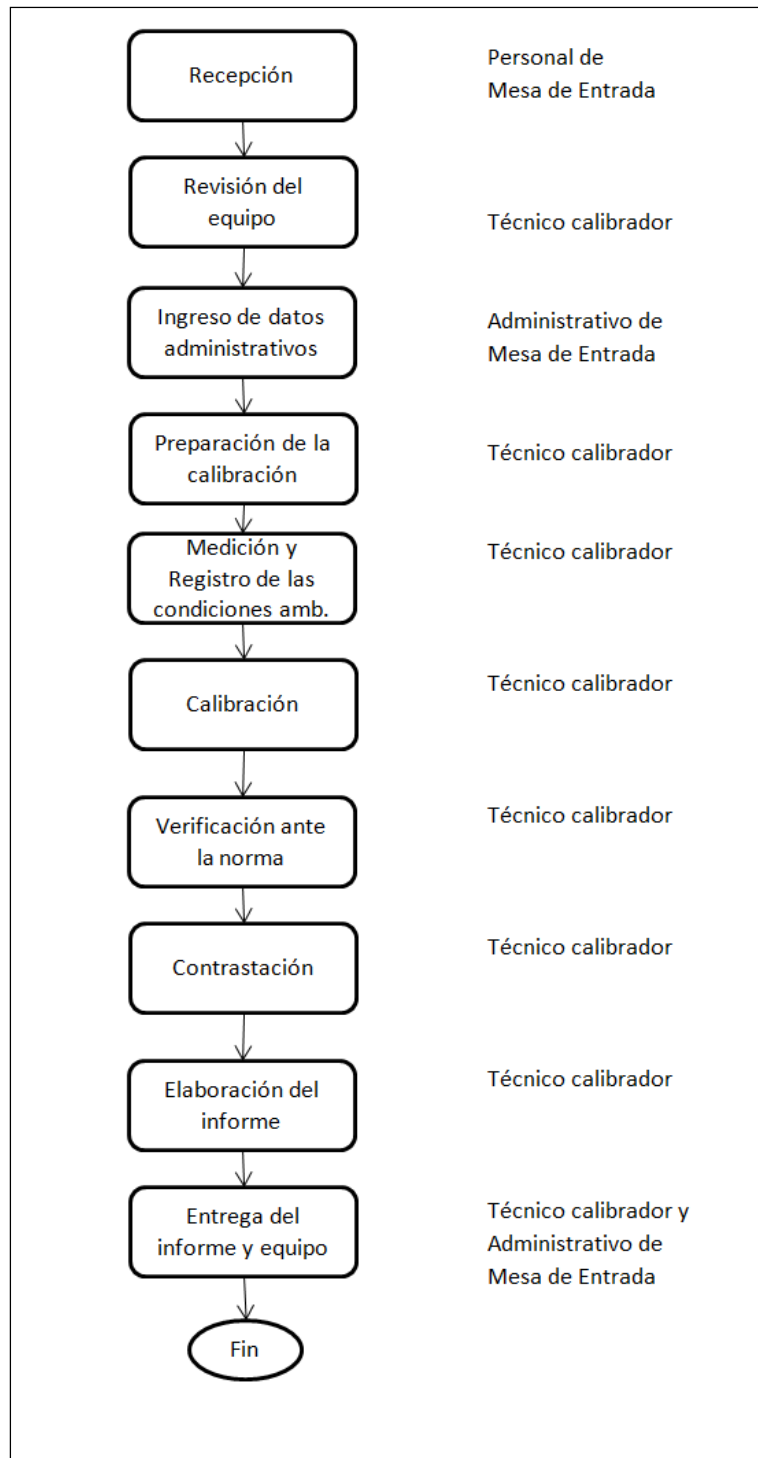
Recepción

Personal de Mesa de Entrada

Revisión del equipo

Técnico calibrador

Ingreso de datos administrativos

Administrativo de Mesa de Entrada

Preparación de la calibración

Técnico calibrador

Medición y Registro de las condiciones amb.

Técnico calibrador

Calibración

Técnico calibrador

Verificación ante la norma

Técnico calibrador

Contrastación

Técnico calibrador

Elaboración del informe

Técnico calibrador

Entrega del informe y equipo

Técnico calibrador y Administrativo de Mesa de Entrada

Fin